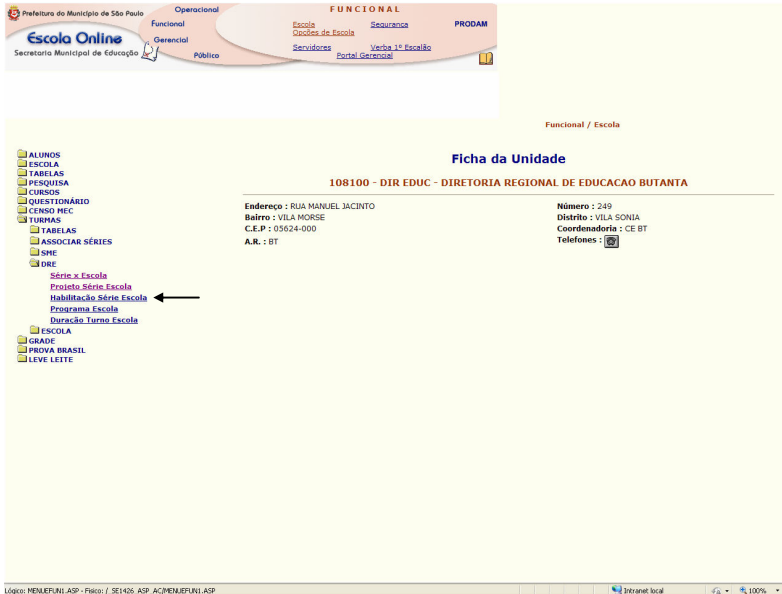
Prefeitura do Município de São Paulo
Escola Online
Secretaria Municipal de Educação
Operacional
Funcional
Gerencial
Público
FUNCIONAL
Escola
Opções de Escola
Segurança
PRODAM
Servidores
Verba 1º Escalão
Portal Gerencial

Funcional / Escola

ALUNOS
ESCOLA
TABELAS
PESQUISA
CURSOS
QUESTIONÁRIO
CENSO MEC
TURMAS
TABELAS
ASSOCIAR SÉRIES
SME
DRE
Série x Escola
Projeto Série Escola
Habilitação Série Escola
Programa Escola
Duração Turno Escola
ESCOLA
GRADE
PROVA BRASIL
LEVE LEITE

Ficha da Unidade

108100 - DIR EDUC - DIRETORIA REGIONAL DE EDUCACAO BUTANTA

Endereço : RUA MANUEL JACINTO
Bairro : VILA MORSE
C.E.P : 05624-000
A.R. : BT

Número : 249
Distrito : VILA SONIA
Coordenadoria : CE BT
Telefones :

Lógico: MENUEFUN1.ASP - Físico: /_SE1426_ASP_AC/MENUEFUN1.ASP
Intranet local
100%